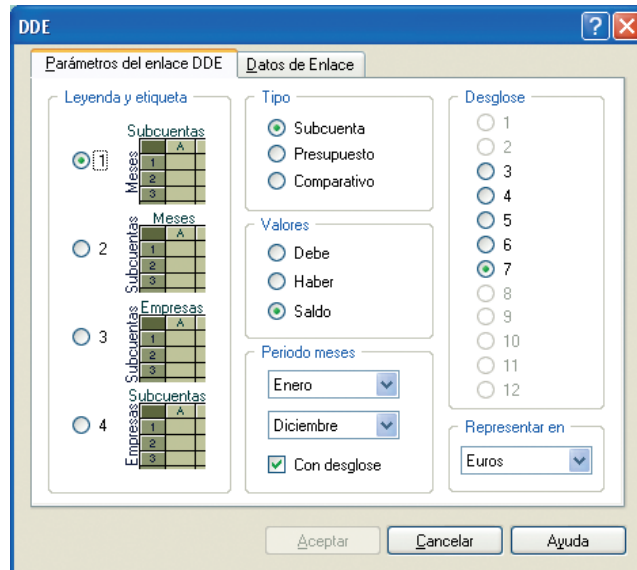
DDE

?

X

Parámetros del enlace DDE

Datos de Enlace

Leyenda y etiqueta

1

Subcuentas

Meses

A

1

2

3

2

Meses

Subcuentas

A

1

2

3

3

Empresas

Subcuentas

A

1

2

3

4

Subcuentas

Empresas

A

1

2

3

Tipo

Subcuenta

Presupuesto

Comparativo

Valores

Debe

Haber

Saldo

Periodo meses

Enero

Diciembre

Con desglose

Desglose

1

2

3

4

5

6

7

8

9

10

11

12

Representar en

Euros

Aceptar

Cancelar

Ayuda